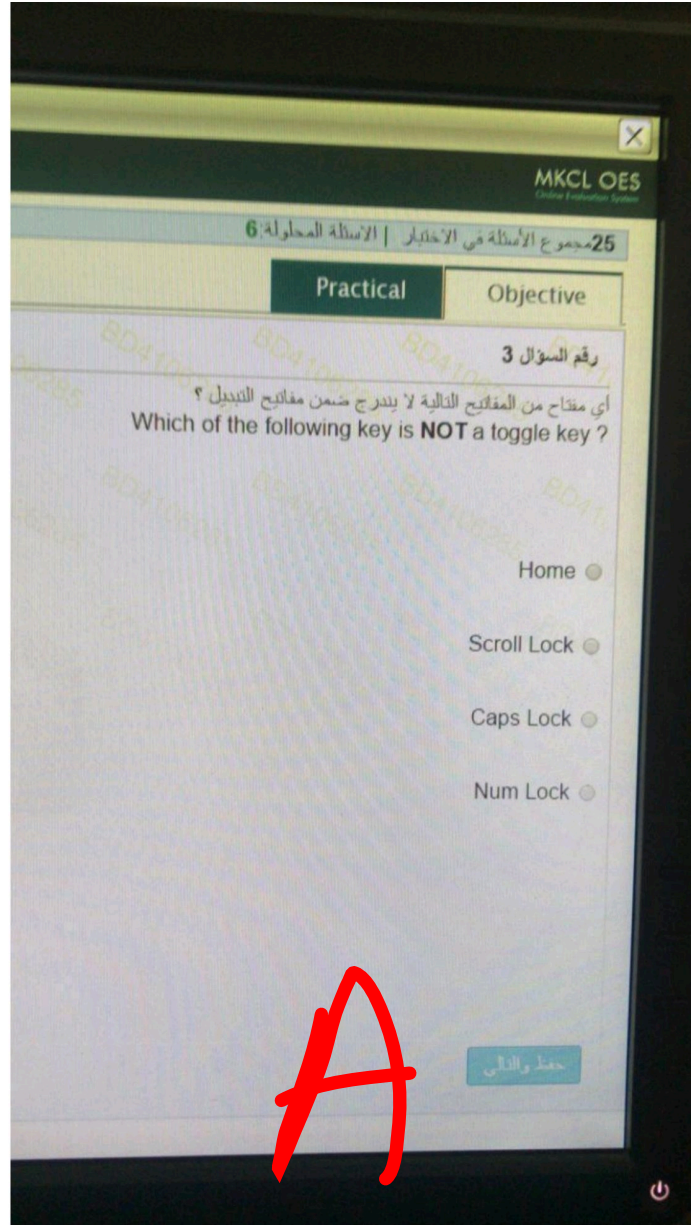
MKCL OES
Online Evaluation System

25مجموع الأسئلة في الاختبار | الأسئلة المحلولة:6

Practical
Objective

رقم السؤال 3
أي مفتاح من المفاتيح التالية لا يندرج ضمن مفاتيح التبديل ؟
Which of the following key is **NOT** a toggle key ?

Home
Scroll Lock
Caps Lock
Num Lock

حفظ والتالي

A